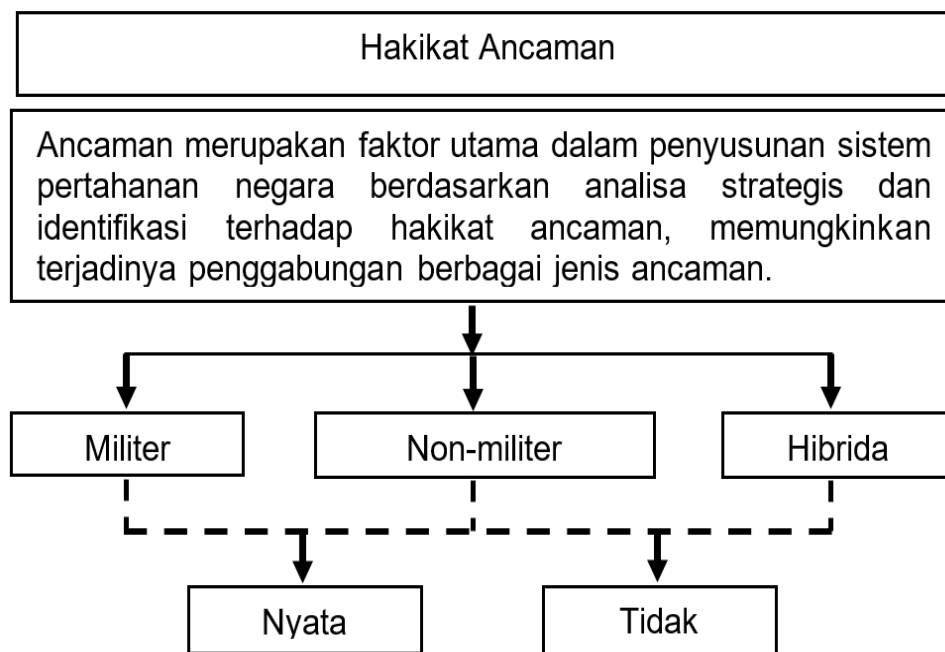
Hakikat Ancaman

Ancaman merupakan faktor utama dalam penyusunan sistem pertahanan negara berdasarkan analisa strategis dan identifikasi terhadap hakikat ancaman, memungkinkan terjadinya penggabungan berbagai jenis ancaman.

Militer

Non-militer

Hibrida

Nyata

Tidak